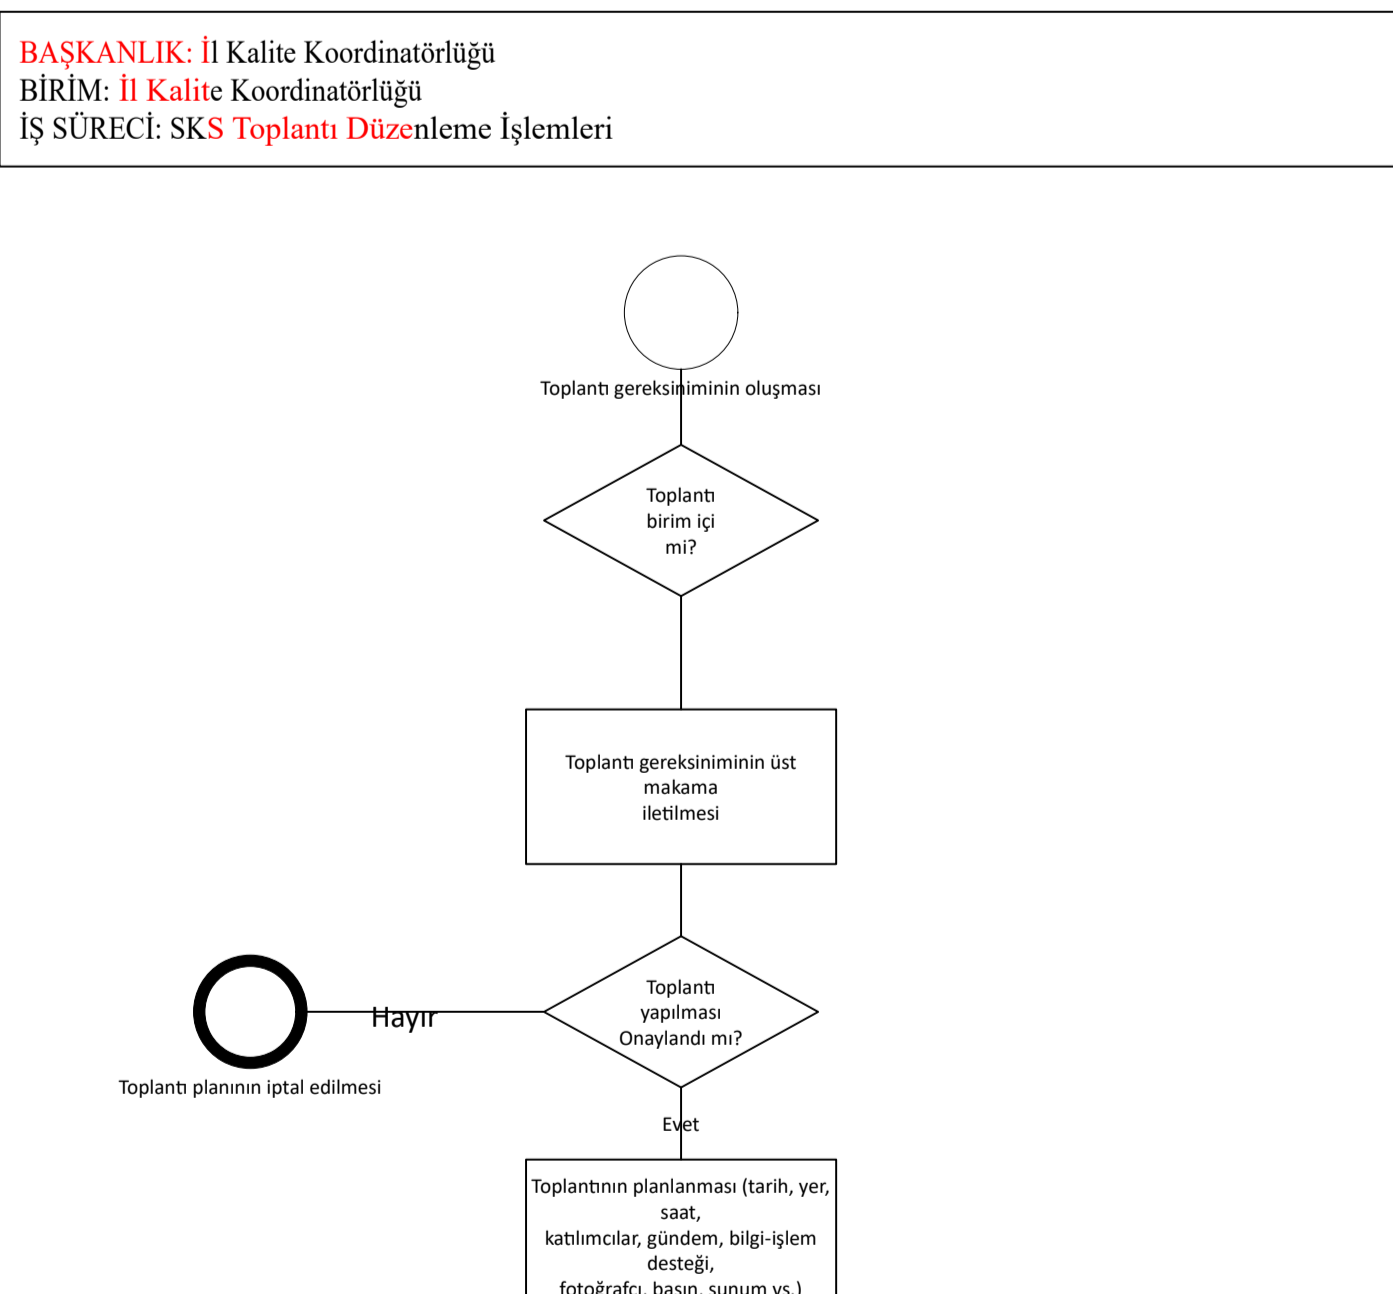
BAŞKANLIK: İl Kalite Koordinatörlüğü
BİRİM: İl Kalite Koordinatörlüğü
İŞ SÜRECİ: SKS Toplantı Düzenleme İşlemleri

Toplantı gereksiniminin oluşması

Toplantı birim içi mi?

Toplantı gereksiniminin üst makama iletilmesi

Toplantı yapılması Onaylandı mı?

Hayır

Toplantı planının iptal edilmesi

Evet

Toplantının planlanması (tarih, yer, saat, katılımcılar, gündem, bilgi-işlem desteği, fotoğrafçı, basın, sunum vs.)